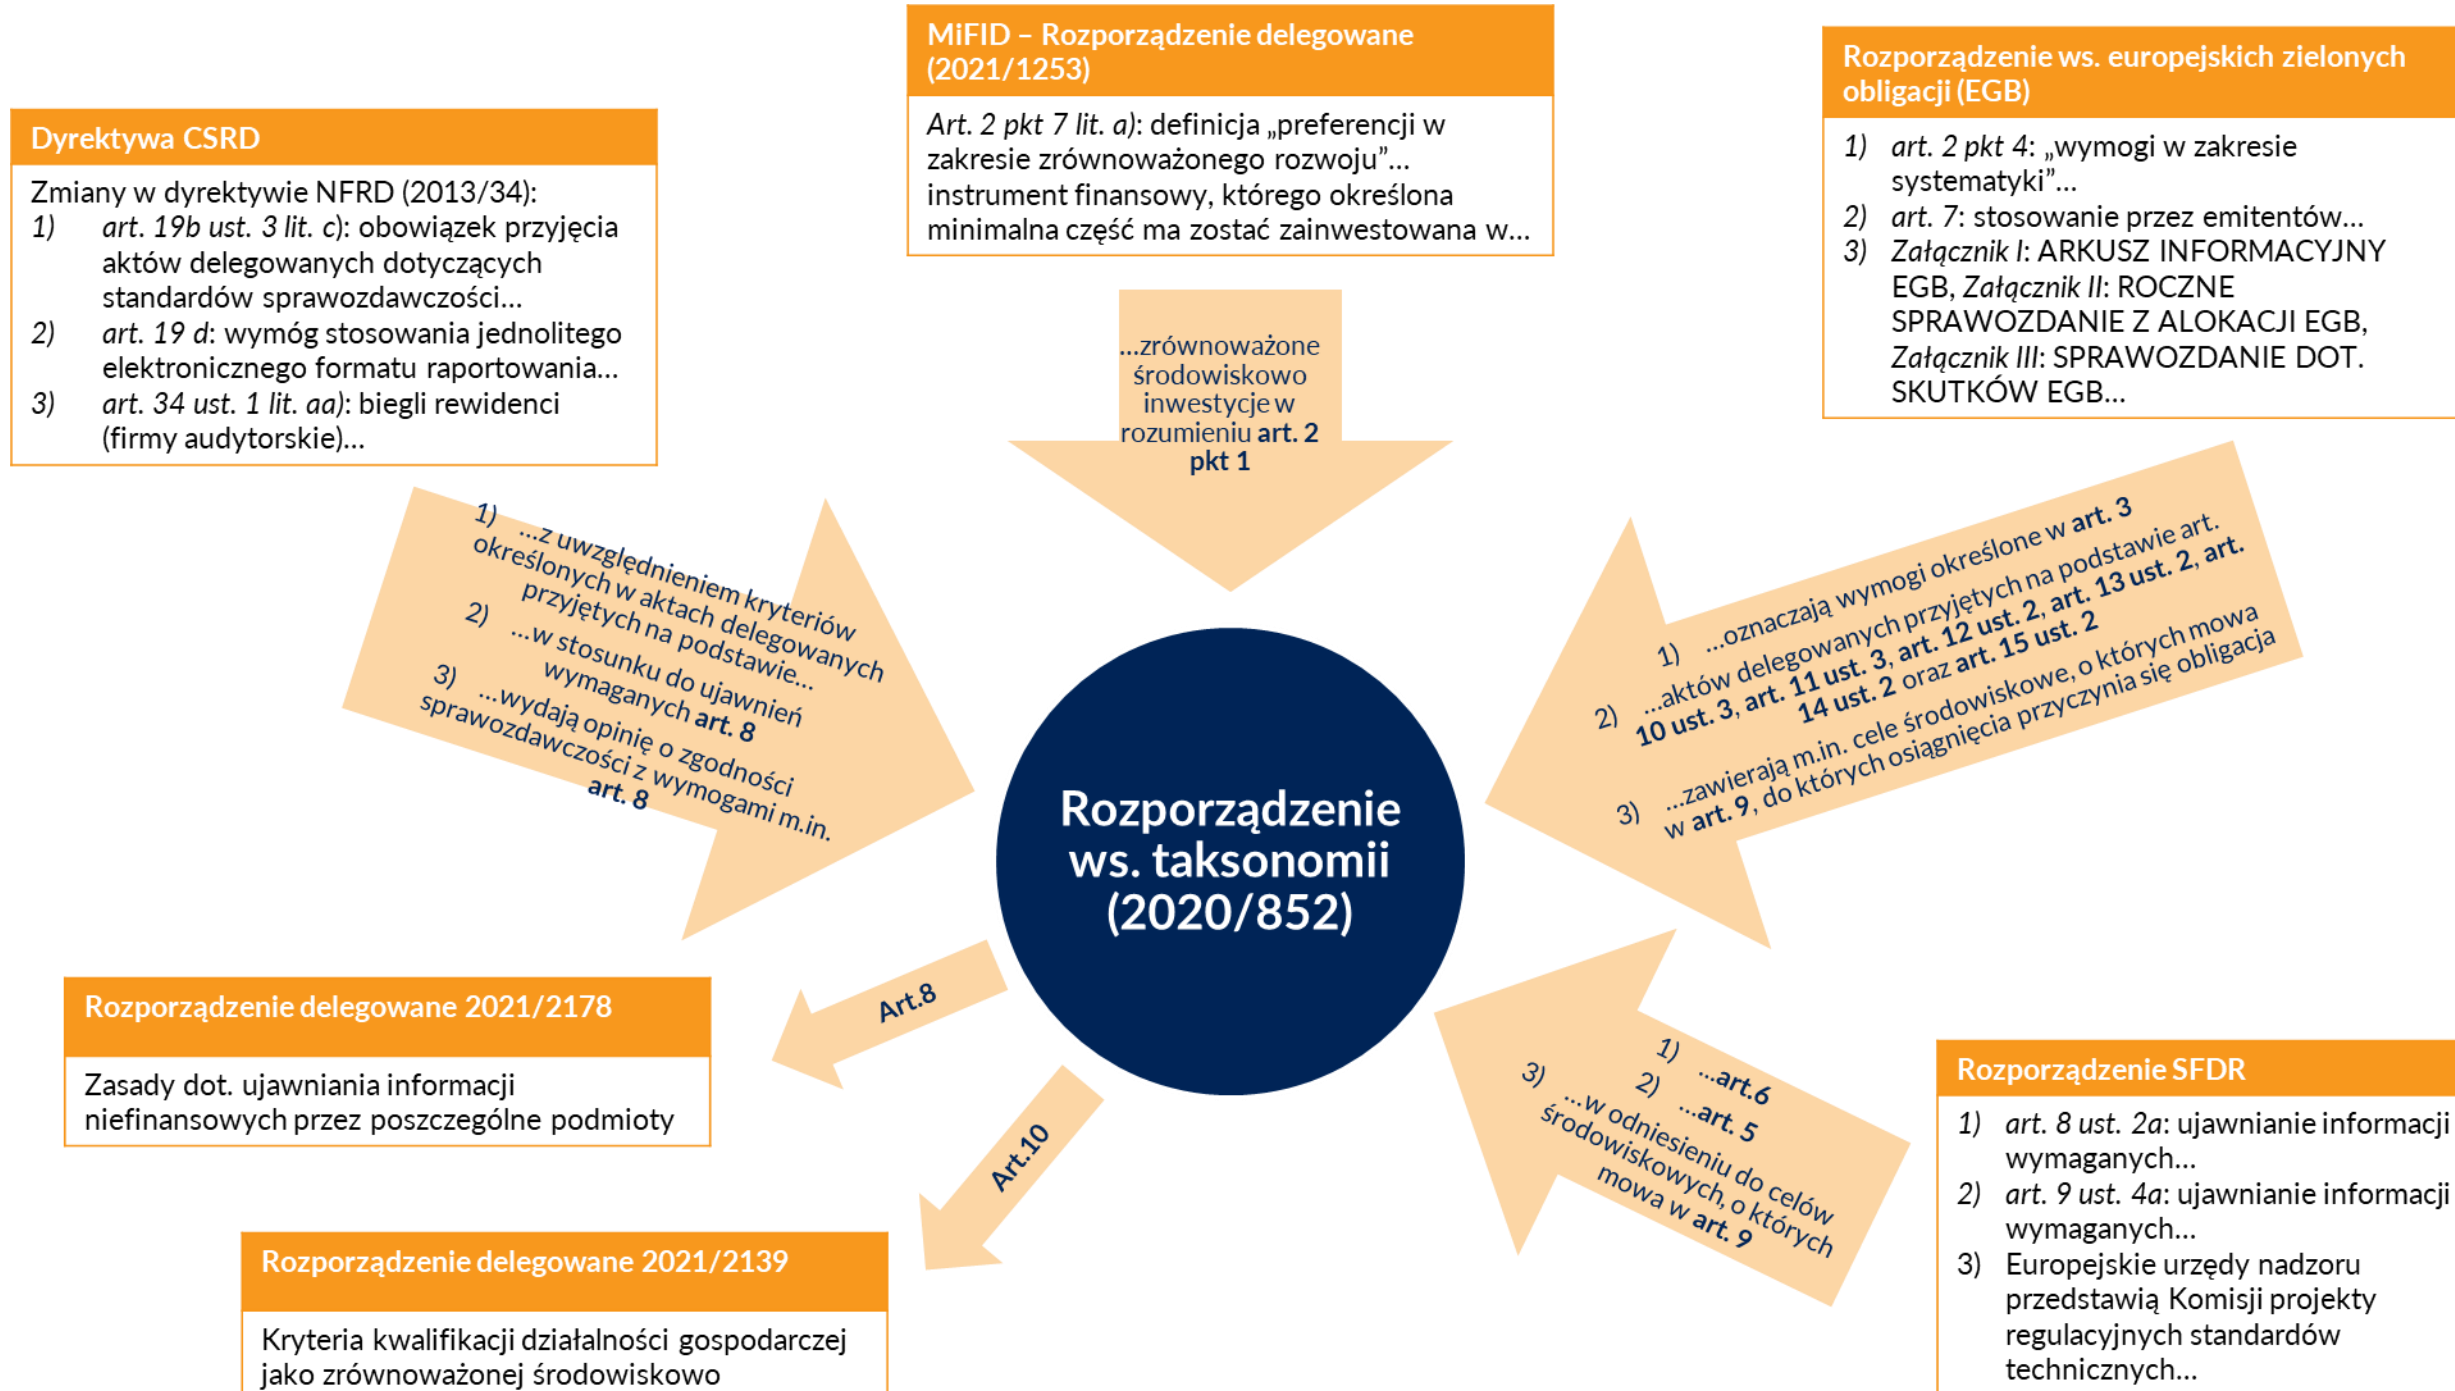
MiFID – Rozporządzenie delegowane (2021/1253)

Art. 2 pkt 7 lit. a): definicja „preferencji w zakresie zrównoważonego rozwoju”… instrument finansowy, którego określona minimalna część ma zostać zainwestowana w…

Dyrektywa CSRD

Zmiany w dyrektywie NFRD (2013/34):
1) art. 19b ust. 3 lit. c): obowiązek przyjęcia aktów delegowanych dotyczących standardów sprawozdawczości…
2) art. 19 d: wymóg stosowania jednolitego elektronicznego formatu raportowania…
3) art. 34 ust. 1 lit. aa): biegli rewidenci (firmy audytorskie)…

Rozporządzenie ws. europejskich zielonych obligacji (EGB)

1) art. 2 pkt 4: „wymogi w zakresie systematyki”…
2) art. 7: stosowanie przez emitentów…
3) Załącznik I: ARKUSZ INFORMACYJNY EGB, Załącznik II: ROCZNE SPRAWOZDANIE Z ALOKACJI EGB, Załącznik III: SPRAWOZDANIE DOT. SKUTKÓW EGB…

…zrównoważone środowiskowo inwestycje w rozumieniu art. 2 pkt 1

1) …z uwzględnieniem kryteriów określonych w aktach delegowanych przyjętych na podstawie…
2) …w stosunku do ujawnień wymaganych art. 8
3) …wydają opinię o zgodności sprawozdawczości z wymogami m.in. art. 8

1) …oznaczają wymogi określone w art. 3
2) …aktów delegowanych przyjętych na podstawie art. 10 ust. 3, art. 11 ust. 3, art. 12 ust. 2, art. 13 ust. 2, art. 14 ust. 2 oraz art. 15 ust. 2
3) …zawierają m.in. cele środowiskowe, o których mowa w art. 9, do których osiągnięcia przyczynia się obligacja

Rozporządzenie ws. taksonomii (2020/852)

Art.8

Rozporządzenie delegowane 2021/2178

Zasady dot. ujawniania informacji niefinansowych przez poszczególne podmioty

Art.10

Rozporządzenie delegowane 2021/2139

Kryteria kwalifikacji działalności gospodarczej jako zrównoważonej środowiskowo

1) …art.6
2) …art. 5
3) …w odniesieniu do celów środowiskowych, o których mowa w art. 9

Rozporządzenie SFDR

1) art. 8 ust. 2a: ujawnianie informacji wymaganych…
2) art. 9 ust. 4a: ujawnianie informacji wymaganych…
3) Europejskie urzędy nadzoru przedstawią Komisji projekty regulacyjnych standardów technicznych…